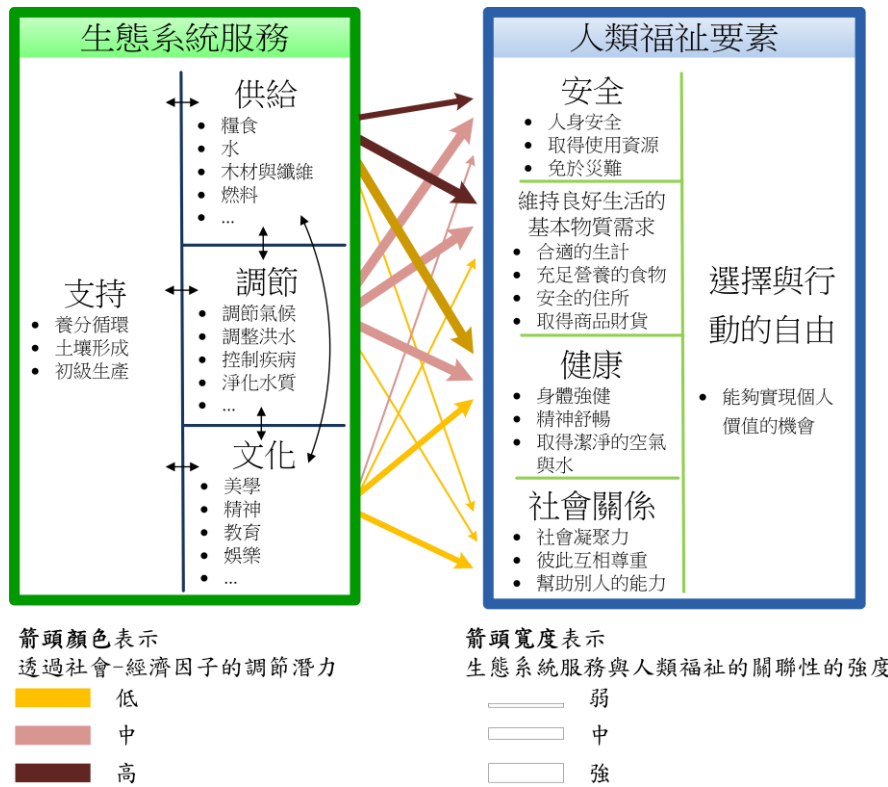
生態系統服務

支持
• 養分循環
• 土壤形成
• 初級生產

供給
• 糧食
• 水
• 木材與纖維
• 燃料
• ...

調節
• 調節氣候
• 調整洪水
• 控制疾病
• 淨化水質
• ...

文化
• 美學
• 精神
• 教育
• 娛樂
• ...

人類福祉要素

安全
• 人身安全
• 取得使用資源
• 免於災難

維持良好生活的基本物質需求
• 合適的生計
• 充足營養的食物
• 安全的住所
• 取得商品財貨

健康
• 身體強健
• 精神舒暢
• 取得潔淨的空氣與水

社會關係
• 社會凝聚力
• 彼此互相尊重
• 幫助別人的能力

選擇與行動的自由
• 能夠實現個人價值的機會

箭頭顏色表示
透過社會-經濟因子的調節潛力
低
中
高

箭頭寬度表示
生態系統服務與人類福祉的關聯性的強度
弱
中
強